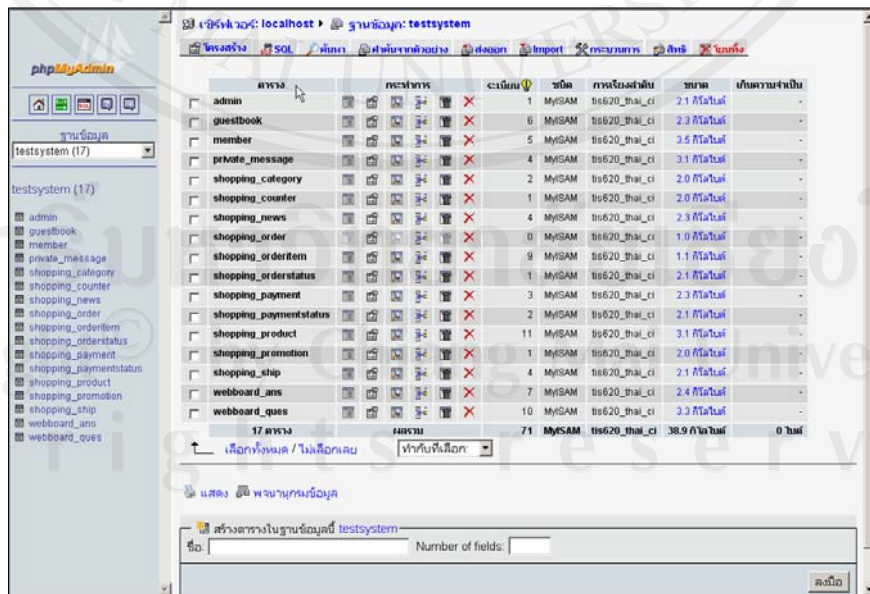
เซิร์ฟเวอร์: localhost ▸ ฐานข้อมูล: testsystem

โครงสร้าง SQL ค้นหา คิวรีจากตัวอย่าง ส่งออก Import กระบวนการ สิทธิ์ โยนทิ้ง

phpMyAdmin

ฐานข้อมูล
testsystem (17)

testsystem (17)

admin
guestbook
member
private_message
shopping_category
shopping_counter
shopping_news
shopping_order
shopping_orderitem
shopping_orderstatus
shopping_payment
shopping_paymentstatus
shopping_product
shopping_promotion
shopping_ship
webboard_ans
webboard_ques

| ตาราง | กระทำการ | ระเบียน | ชนิด | การเรียงลำดับ | ขนาด | เกินความจำเป็น |
|---|---|---|---|---|---|---|
| admin | | 1 | MyISAM | tis620_thai_ci | 2.1 กิโลไบต์ | - |
| guestbook | | 6 | MyISAM | tis620_thai_ci | 2.3 กิโลไบต์ | - |
| member | | 5 | MyISAM | tis620_thai_ci | 3.5 กิโลไบต์ | - |
| private_message | | 4 | MyISAM | tis620_thai_ci | 3.1 กิโลไบต์ | - |
| shopping_category | | 2 | MyISAM | tis620_thai_ci | 2.0 กิโลไบต์ | - |
| shopping_counter | | 1 | MyISAM | tis620_thai_ci | 2.0 กิโลไบต์ | - |
| shopping_news | | 4 | MyISAM | tis620_thai_ci | 2.3 กิโลไบต์ | - |
| shopping_order | | 0 | MyISAM | tis620_thai_ci | 1.0 กิโลไบต์ | - |
| shopping_orderitem | | 9 | MyISAM | tis620_thai_ci | 1.1 กิโลไบต์ | - |
| shopping_orderstatus | | 1 | MyISAM | tis620_thai_ci | 2.1 กิโลไบต์ | - |
| shopping_payment | | 3 | MyISAM | tis620_thai_ci | 2.3 กิโลไบต์ | - |
| shopping_paymentstatus | | 2 | MyISAM | tis620_thai_ci | 2.1 กิโลไบต์ | - |
| shopping_product | | 11 | MyISAM | tis620_thai_ci | 3.1 กิโลไบต์ | - |
| shopping_promotion | | 1 | MyISAM | tis620_thai_ci | 2.0 กิโลไบต์ | - |
| shopping_ship | | 4 | MyISAM | tis620_thai_ci | 2.1 กิโลไบต์ | - |
| webboard_ans | | 7 | MyISAM | tis620_thai_ci | 2.4 กิโลไบต์ | - |
| webboard_ques | | 10 | MyISAM | tis620_thai_ci | 3.3 กิโลไบต์ | - |
| 17 ตาราง | ผลรวม | 71 | MyISAM | tis620_thai_ci | 38.9 กิโลไบต์ | 0 ไบต์ |

เลือกทั้งหมด / ไม่เลือกเลย ทำกับที่เลือก:

แสดง พจนานุกรมข้อมูล

สร้างตารางในฐานข้อมูลนี้ testsystem
ชื่อ: Number of fields:
ลงมือ